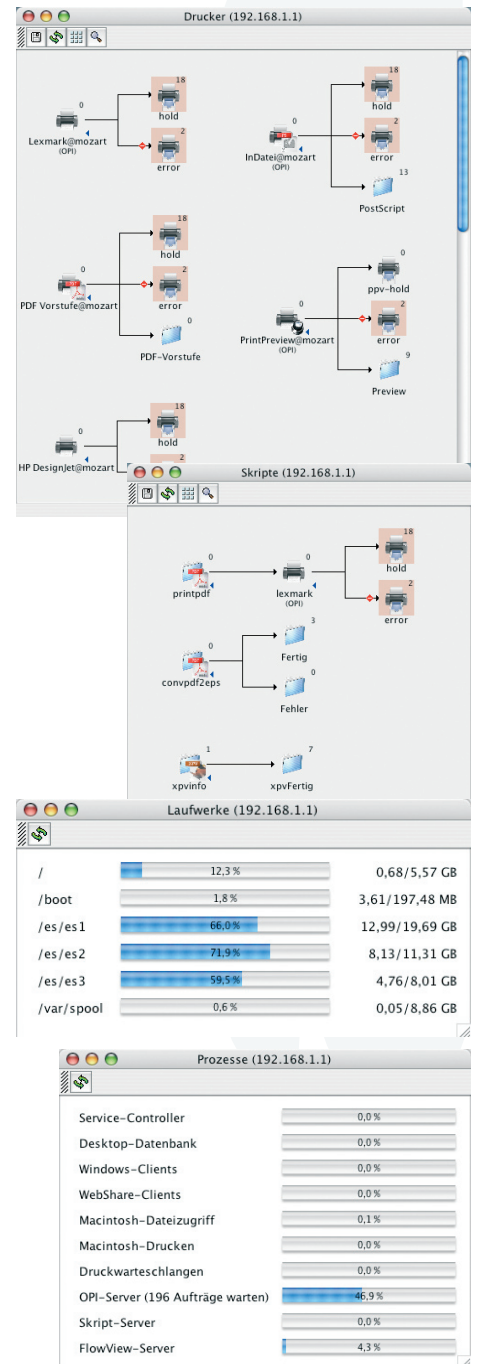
Drucker (192.168.1.1)

0
Lexmark@mozart
(OPI)
18
hold
2
error

0
InDatei@mozart
(OPI)
18
hold
2
error
13
PostScript

0
PDF Vorstufe@mozart
18
hold
2
error
0
PDF-Vorstufe

0
PrintPreview@mozart
(OPI)
0
ppv-hold
2
error
9
Preview

0
HP DesignJet@mozart
18
hold

Skripte (192.168.1.1)

0
printpdf
0
lexmark
(OPI)
18
hold
2
error

0
convpdf2eps
3
Fertig
0
Fehler

1
xpvinfo
7
xpvFertig

Laufwerke (192.168.1.1)

| / | 12,3 % | 0,68/5,57 GB |
|---|---|---|
| /boot | 1,8 % | 3,61/197,48 MB |
| /es/es1 | 66,0 % | 12,99/19,69 GB |
| /es/es2 | 71,9 % | 8,13/11,31 GB |
| /es/es3 | 59,5 % | 4,76/8,01 GB |
| /var/spool | 0,6 % | 0,05/8,86 GB |

Prozesse (192.168.1.1)

| Service-Controller | 0,0 % |
|---|---|
| Desktop-Datenbank | 0,0 % |
| Windows-Clients | 0,0 % |
| WebShare-Clients | 0,0 % |
| Macintosh-Dateizugriff | 0,1 % |
| Macintosh-Drucken | 0,0 % |
| Druckwarteschlangen | 0,0 % |
| OPI-Server (196 Aufträge warten) | 46,9 % |
| Skript-Server | 0,0 % |
| FlowView-Server | 4,3 % |